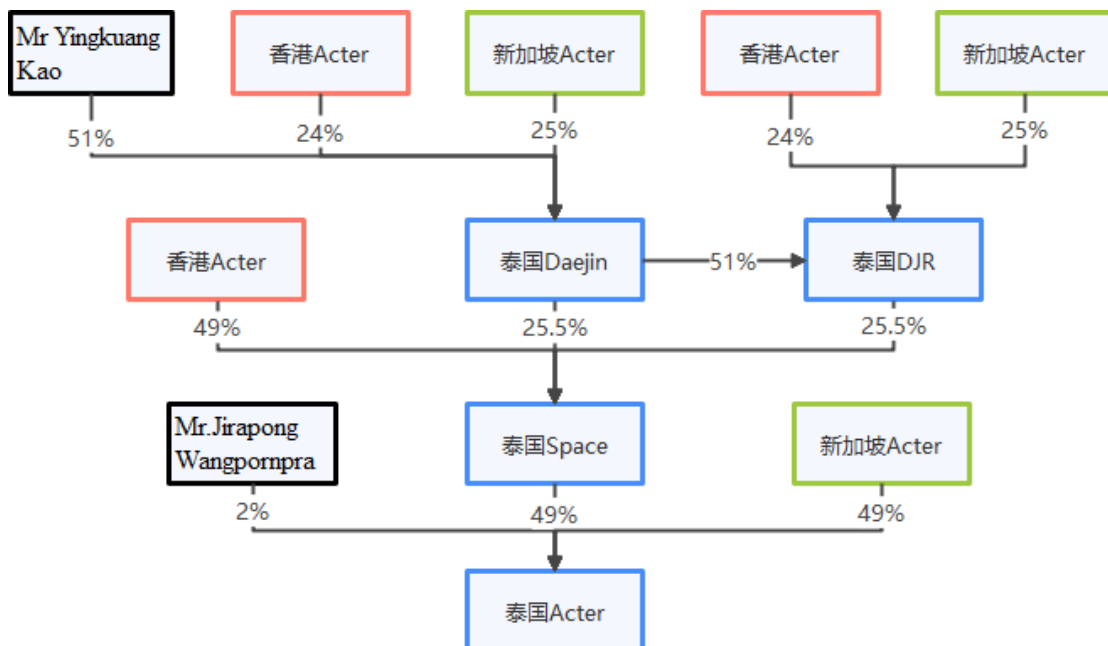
Mr Yingkuang Kao

香港Acter

新加坡Acter

香港Acter

新加坡Acter

51%

24%

25%

24%

25%

香港Acter

泰国Daejin

51%

泰国DJR

49%

25.5%

25.5%

Mr.Jirapong Wangpornpra

泰国Space

新加坡Acter

2%

49%

49%

泰国Acter